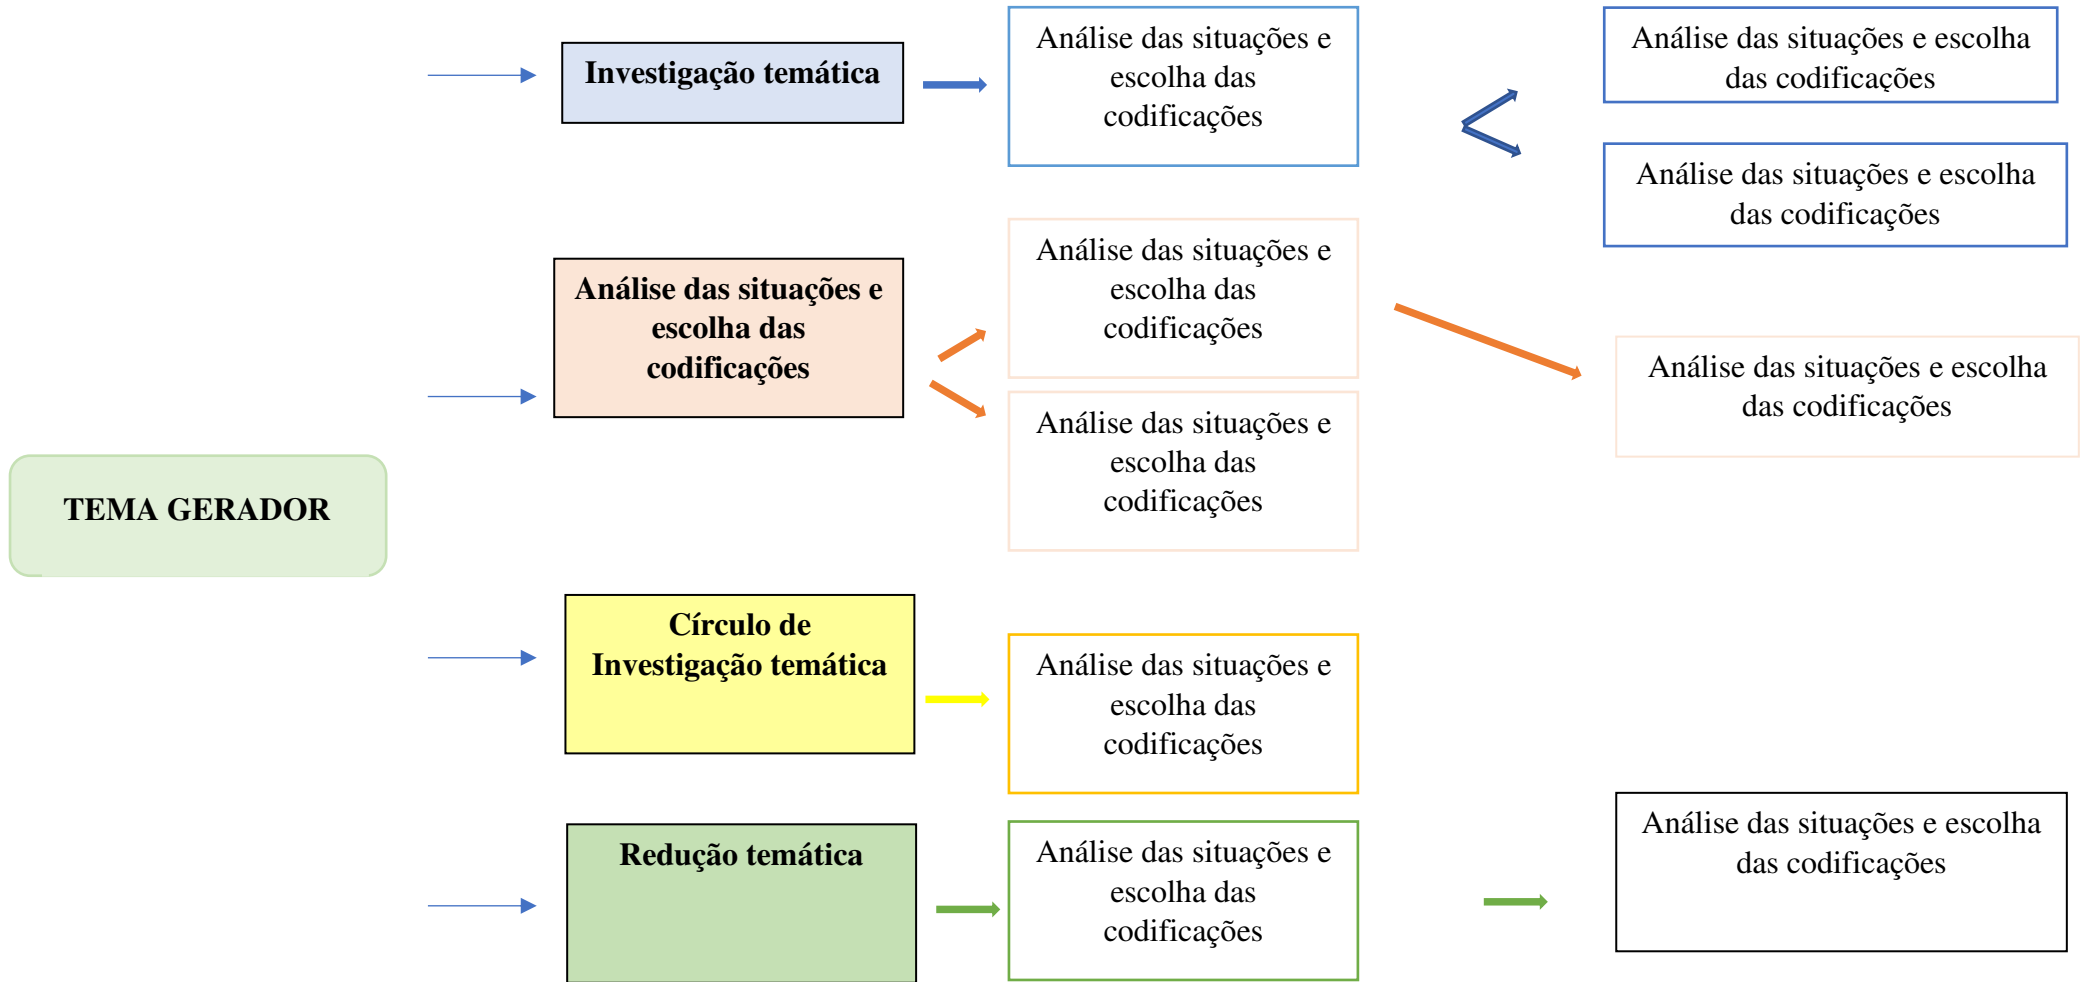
TEMA GERADOR

Investigação temática

Análise das situações e escolha das codificações

Análise das situações e escolha das codificações

Análise das situações e escolha das codificações

Análise das situações e escolha das codificações

Análise das situações e escolha das codificações

Análise das situações e escolha das codificações

Análise das situações e escolha das codificações

Círculo de Investigação temática

Análise das situações e escolha das codificações

Redução temática

Análise das situações e escolha das codificações

Análise das situações e escolha das codificações